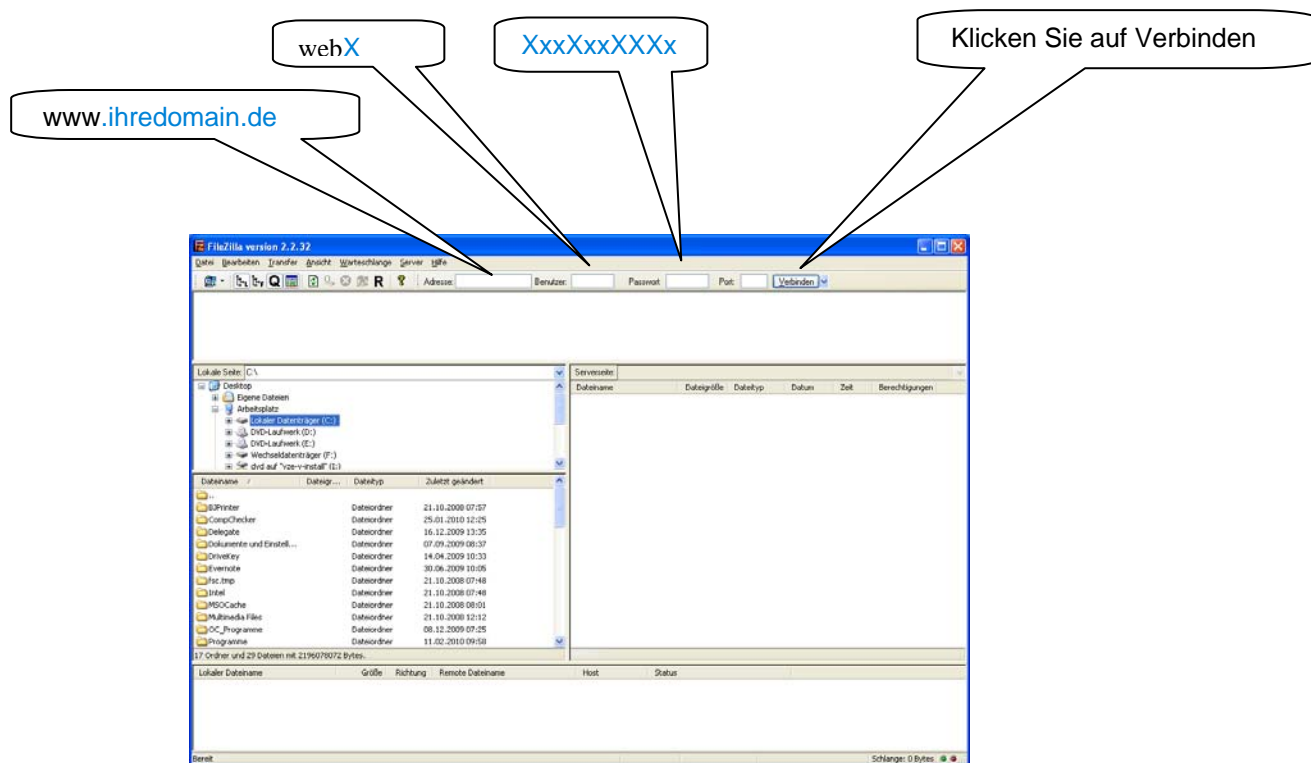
webX

XxxXxxXXXx

Klicken Sie auf Verbinden

www.ihredomain.de

FileZilla version 2.2.32

Datei Bearbeiten Transfer Ansicht Warteschlange Server Hilfe

R Adresse: Benutzer: Passwort: Port: Verbinden

Lokale Seite: C:\

Desktop
Eigene Dateien
Arbeitsplatz
Lokaler Datenträger (C:)
DVD-Laufwerk (D:)
DVD-Laufwerk (E:)
Wechseldatenträger (F:)
dvd auf "vze-v-install" (I:)

| Dateiname / | Dateigr... | Dateityp | Zuletzt geändert |
|---|---|---|---|
| .. | | | |
| BJPrinter | | Dateiordner | 21.10.2008 07:57 |
| CompChecker | | Dateiordner | 25.01.2010 12:25 |
| Delegate | | Dateiordner | 16.12.2009 13:35 |
| Dokumente und Einstell... | | Dateiordner | 07.09.2009 08:37 |
| DriveKey | | Dateiordner | 14.04.2009 10:33 |
| Evernote | | Dateiordner | 30.06.2009 10:05 |
| fsc.tmp | | Dateiordner | 21.10.2008 07:48 |
| Intel | | Dateiordner | 21.10.2008 07:48 |
| MSOCache | | Dateiordner | 21.10.2008 08:01 |
| Multimedia Files | | Dateiordner | 21.10.2008 12:12 |
| OC_Programme | | Dateiordner | 08.12.2009 07:25 |
| Programme | | Dateiordner | 11.02.2010 09:58 |

17 Ordner und 29 Dateien mit 2196078072 Bytes.

Serverseite:

| Dateiname | Dateigröße | Dateityp | Datum | Zeit | Berechtigungen |
|---|---|---|---|---|---|

| Lokaler Dateiname | Größe | Richtung | Remote Dateiname | Host | Status |
|---|---|---|---|---|---|

Bereit

Schlange: 0 Bytes